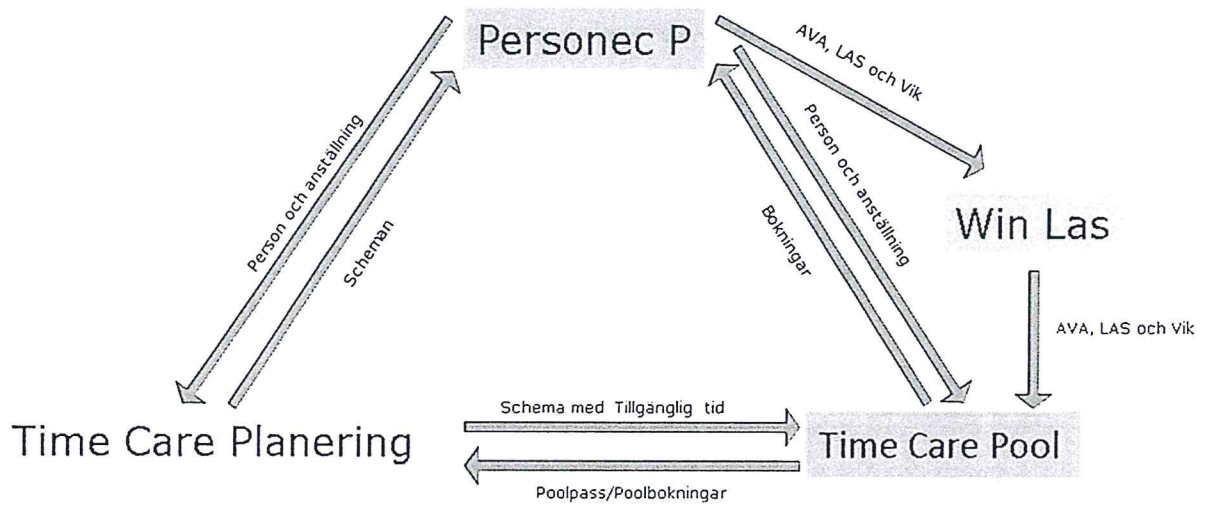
Personec P

AVA, LAS och Vik

Person och anställning

Scheman

Bokningar

Person och anställning

Win Las

AVA, LAS och Vik

Schema med Tillgänglig tid

Time Care Planering

Time Care Pool

Poolpass/Poolbokningar